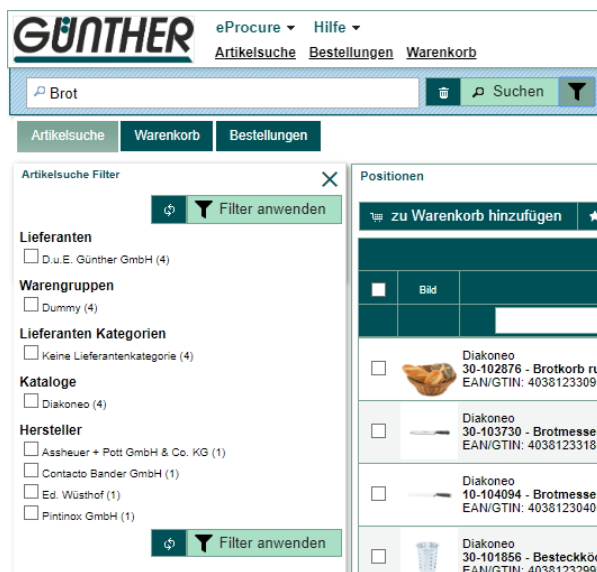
GÜNTHER

eProcure ▾ Hilfe ▾
Artikelsuche Bestellungen Warenkorb

Brot

Suchen

Artikelsuche Warenkorb Bestellungen

Artikelsuche Filter

Filter anwenden

Lieferanten
D.u.E. Günther GmbH (4)

Warengruppen
Dummy (4)

Lieferanten Kategorien
Keine Lieferantenkategorie (4)

Kataloge
Diakoneo (4)

Hersteller
Assheuer + Pott GmbH & Co. KG (1)
Contacto Bander GmbH (1)
Ed. Wüsthof (1)
Pintinox GmbH (1)

Filter anwenden

Positionen

zu Warenkorb hinzufügen

Bild

Diakoneo
30-102876 - Brotkorb ru
EAN/GTIN: 4038123309

Diakoneo
30-103730 - Brotmesse
EAN/GTIN: 4038123318

Diakoneo
10-104094 - Brotmesse
EAN/GTIN: 4038123040

Diakoneo
30-101856 - Besteckkö
EAN/GTIN: 4038123299